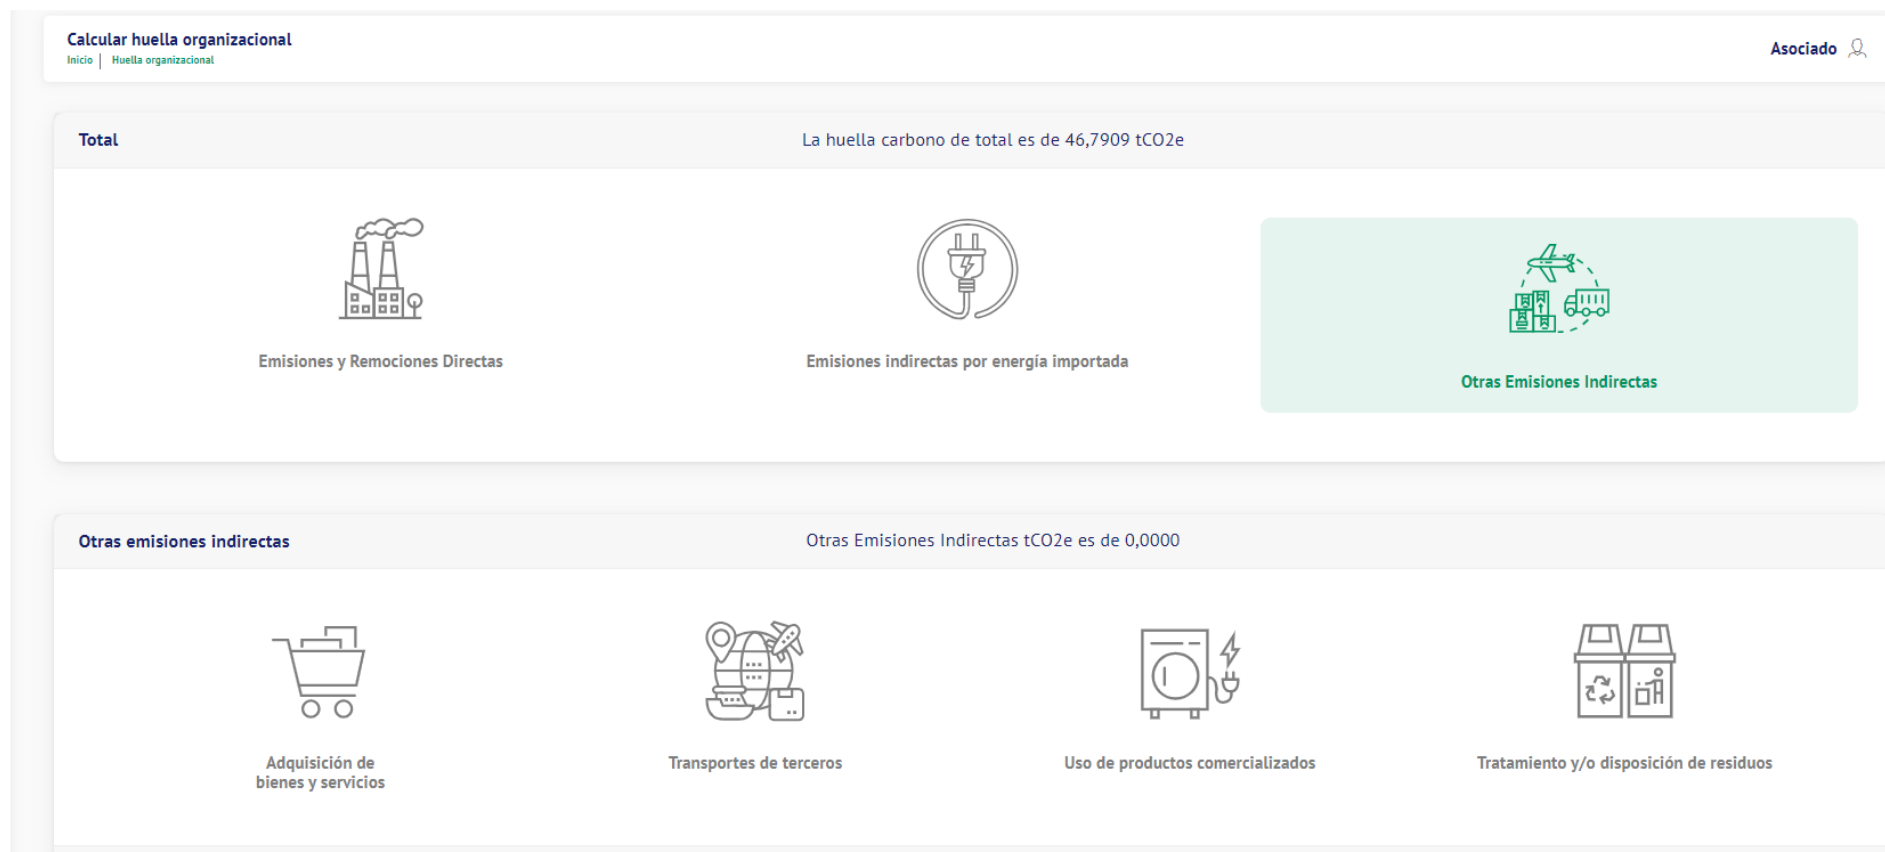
Calcular huella organizacional
Inicio | Huella organizacional

Asociado

Total

La huella carbono de total es de 46,7909 tCO2e

Emisiones y Remociones Directas

Emisiones indirectas por energía importada

Otras Emisiones Indirectas

Otras emisiones indirectas

Otras Emisiones Indirectas tCO2e es de 0,0000

Adquisición de bienes y servicios

Transportes de terceros

Uso de productos comercializados

Tratamiento y/o disposición de residuos